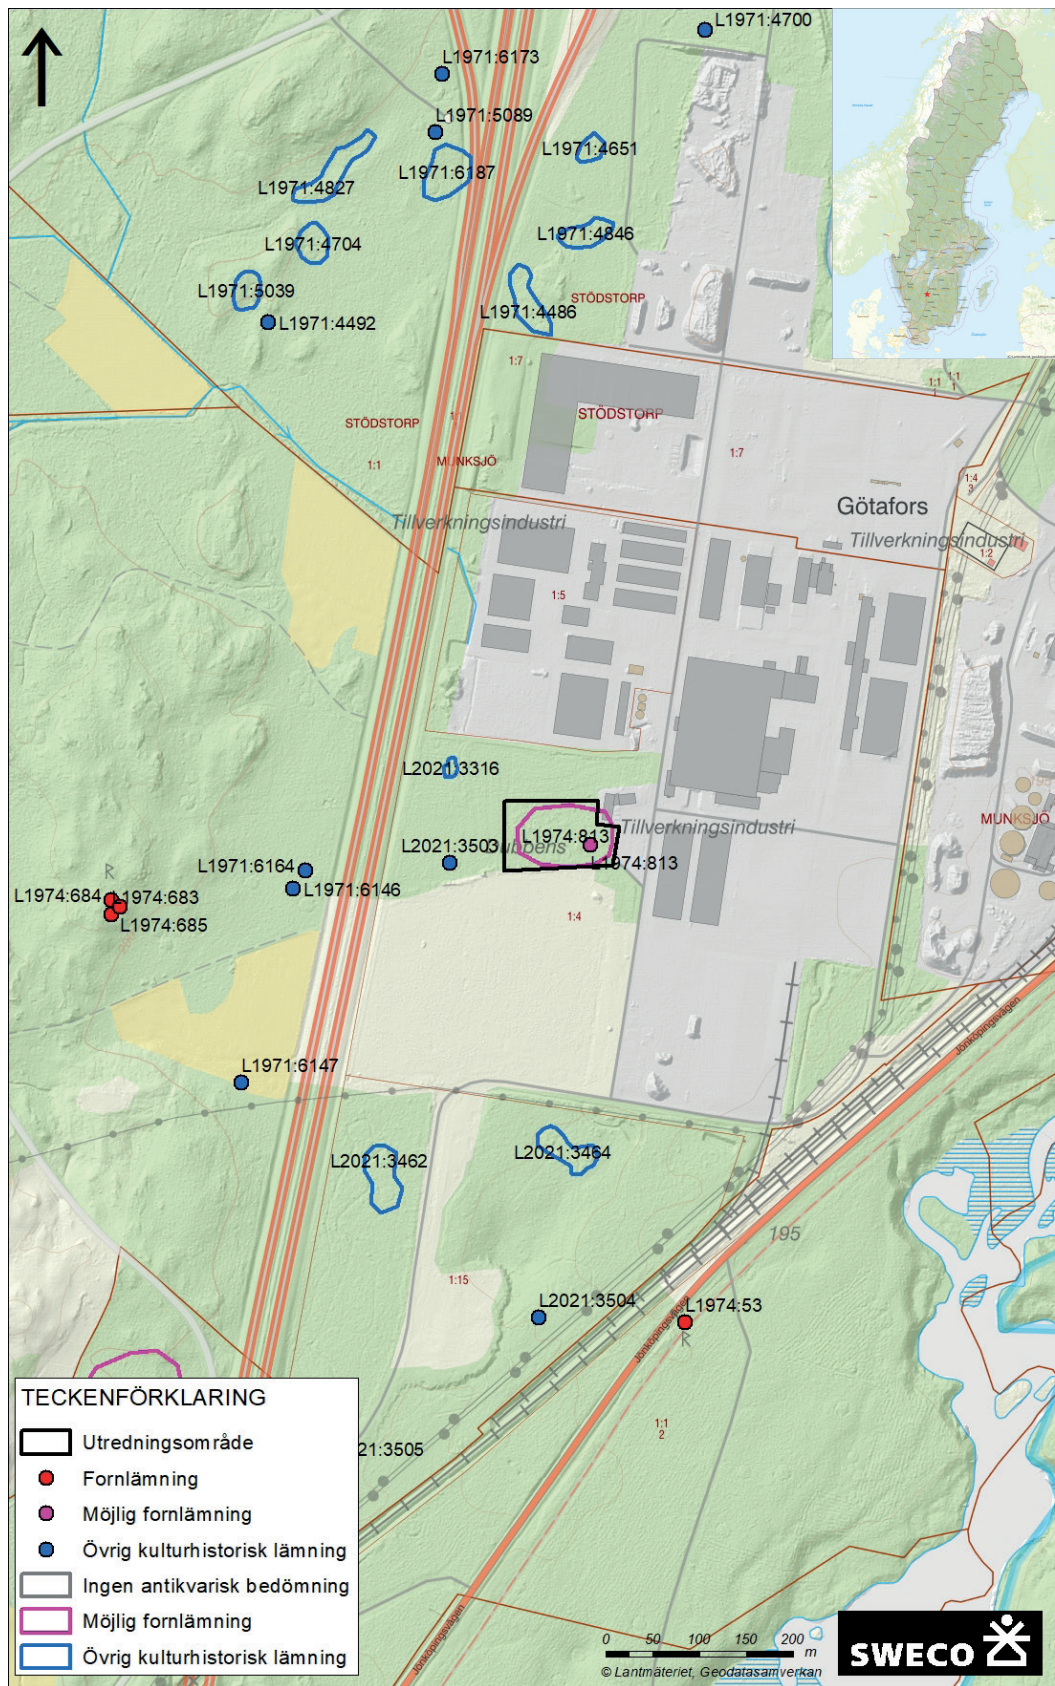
L1971:4700
L1971:6173
L1971:5089
L1971:4651
L1971:4827
L1971:6187
L1971:4846
L1971:4704
L1971:5039
STÖDSTORP
L1971:4486
L1971:4492
1:7
STÖDSTORP
1:1
1:1
STÖDSTORP
1:1
MUNKSJÖ
1:7
1:1
Götafors
1:4
Tillverkningsindustri
Tillverkningsindustri
1:2
1:5
L2021:3316
L1974:813
Tillverkningsindustri
L2021:3503
L1974:813
MUNKSJÖ
L1971:6164
L1971:6146
L1974:684
L1974:683
L1974:685
1:4
L1971:6147
L2021:3462
L2021:3464
195
1:15
L2021:3504
L1974:53
1:1
2
21:3505
TECKENFÖRKLARING
Utredningsområde
Fornlämning
Möjlig fornlämning
Övrig kulturhistorisk lämning
Ingen antikvarisk bedömning
Möjlig fornlämning
Övrig kulturhistorisk lämning
0 50 100 150 200 m
© Lantmäteriet, Geodatasamverkan
SWECO